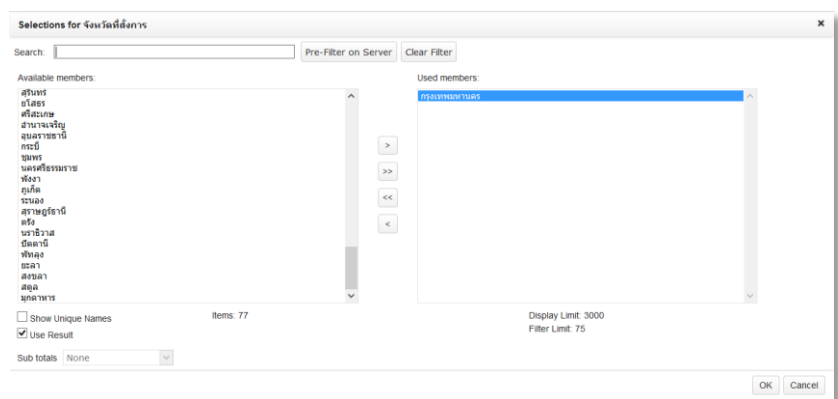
Selections for จังหวัดที่สั่งการ

×

Search:

Pre-Filter on Server

Clear Filter

Available members:

สุรินทร์
ยโสธร
ศรีสะเกษ
อำนาจเจริญ
อุบลราชธานี
กระบี่
ชุมพร
นครศรีธรรมราช
พังงา
ภูเก็ต
ระนอง
สุราษฎร์ธานี
ตรัง
นราธิวาส
ปัตตานี
พัทลุง
ยะลา
สงขลา
สตูล
มุกดาหาร

Used members:

กรุงเทพมหานคร

>

>>

<<

<

Show Unique Names

Use Result

Items: 77

Display Limit: 3000

Filter Limit: 75

Sub totals None

OK

Cancel